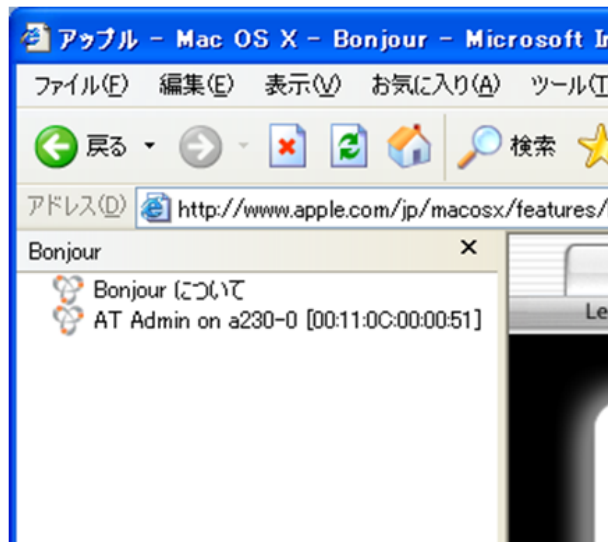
アップル - Mac OS X - Bonjour - Microsoft In

ファイル(F) 編集(E) 表示(V) お気に入り(A) ツール(T

戻る 検索

アドレス(D) http://www.apple.com/jp/macosx/features/

Bonjour ×

Bonjour について

AT Admin on a230-0 [00:11:0C:00:00:51]

Le